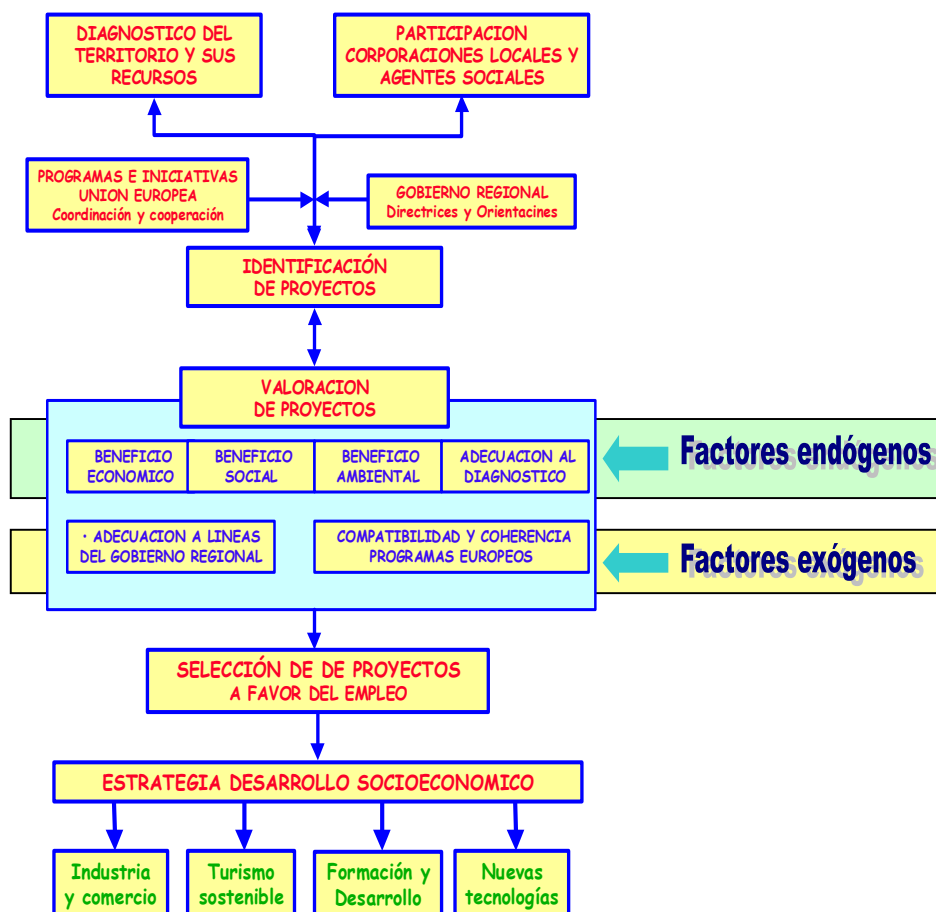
DIAGNOSTICO DEL TERRITORIO Y SUS RECURSOS

PARTICIPACION CORPORACIONES LOCALES Y AGENTES SOCIALES

PROGRAMAS E INICIATIVAS UNION EUROPEA
Coordinación y cooperación

GOBIERNO REGIONAL
Directrices y Orientacines

IDENTIFICACIÓN DE PROYECTOS

VALORACION DE PROYECTOS

BENEFICIO ECONOMICO

BENEFICIO SOCIAL

BENEFICIO AMBIENTAL

ADECUACION AL DIAGNOSTICO

Factores endógenos

· ADECUACION A LINEAS DEL GOBIERNO REGIONAL

COMPATIBILIDAD Y COHERENCIA PROGRAMAS EUROPEOS

Factores exógenos

SELECCIÓN DE DE PROYECTOS A FAVOR DEL EMPLEO

ESTRATEGIA DESARROLLO SOCIOECONOMICO

Industria y comercio

Turismo sostenible

Formación y Desarrollo

Nuevas tecnologías